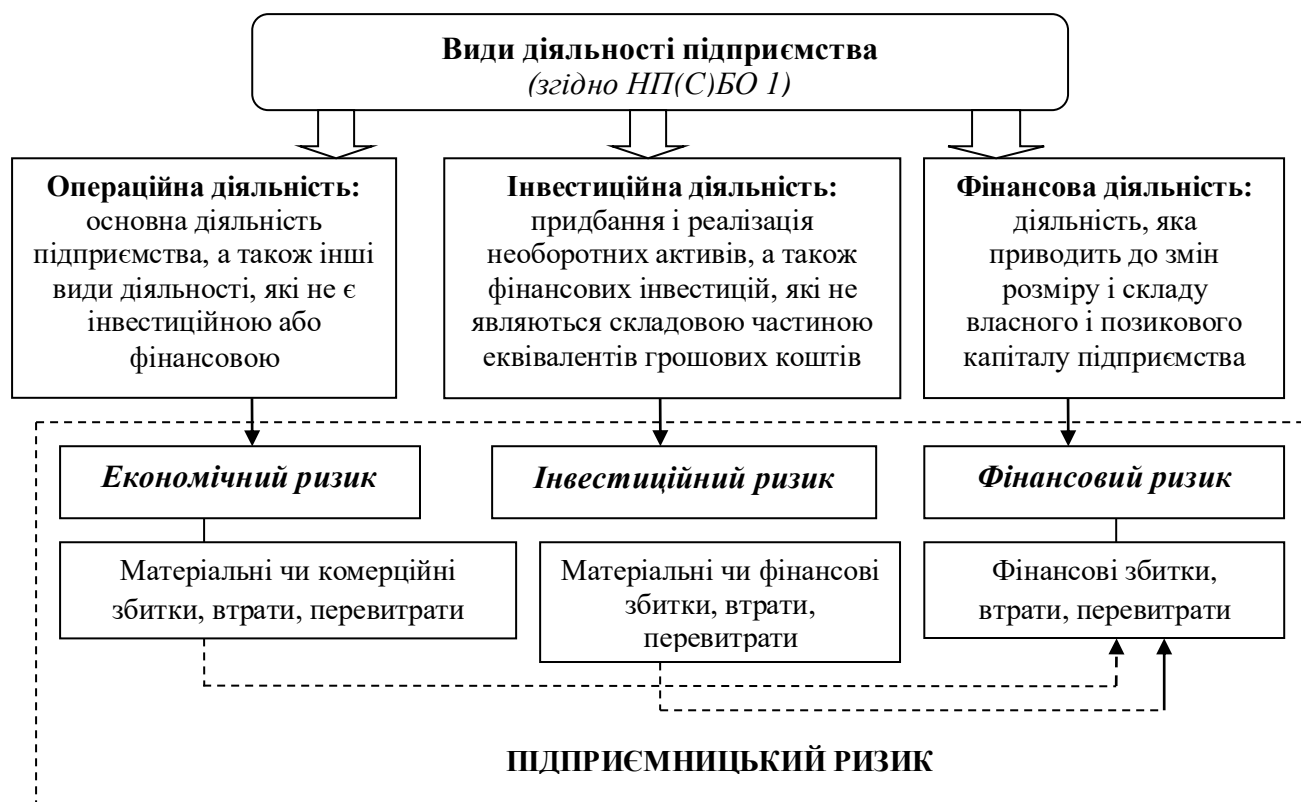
Види діяльності підприємства
(згідно НП(С)БО 1)

Операційна діяльність: основна діяльність підприємства, а також інші види діяльності, які не є інвестиційною або фінансовою

Інвестиційна діяльність: придбання і реалізація необоротних активів, а також фінансових інвестицій, які не являються складовою частиною еквівалентів грошових коштів

Фінансова діяльність: діяльність, яка приводить до змін розміру і складу власного і позикового капіталу підприємства

Економічний ризик

Інвестиційний ризик

Фінансовий ризик

Матеріальні чи комерційні збитки, втрати, перевитрати

Матеріальні чи фінансові збитки, втрати, перевитрати

Фінансові збитки, втрати, перевитрати

ПІДПРИЄМНИЦЬКИЙ РИЗИК